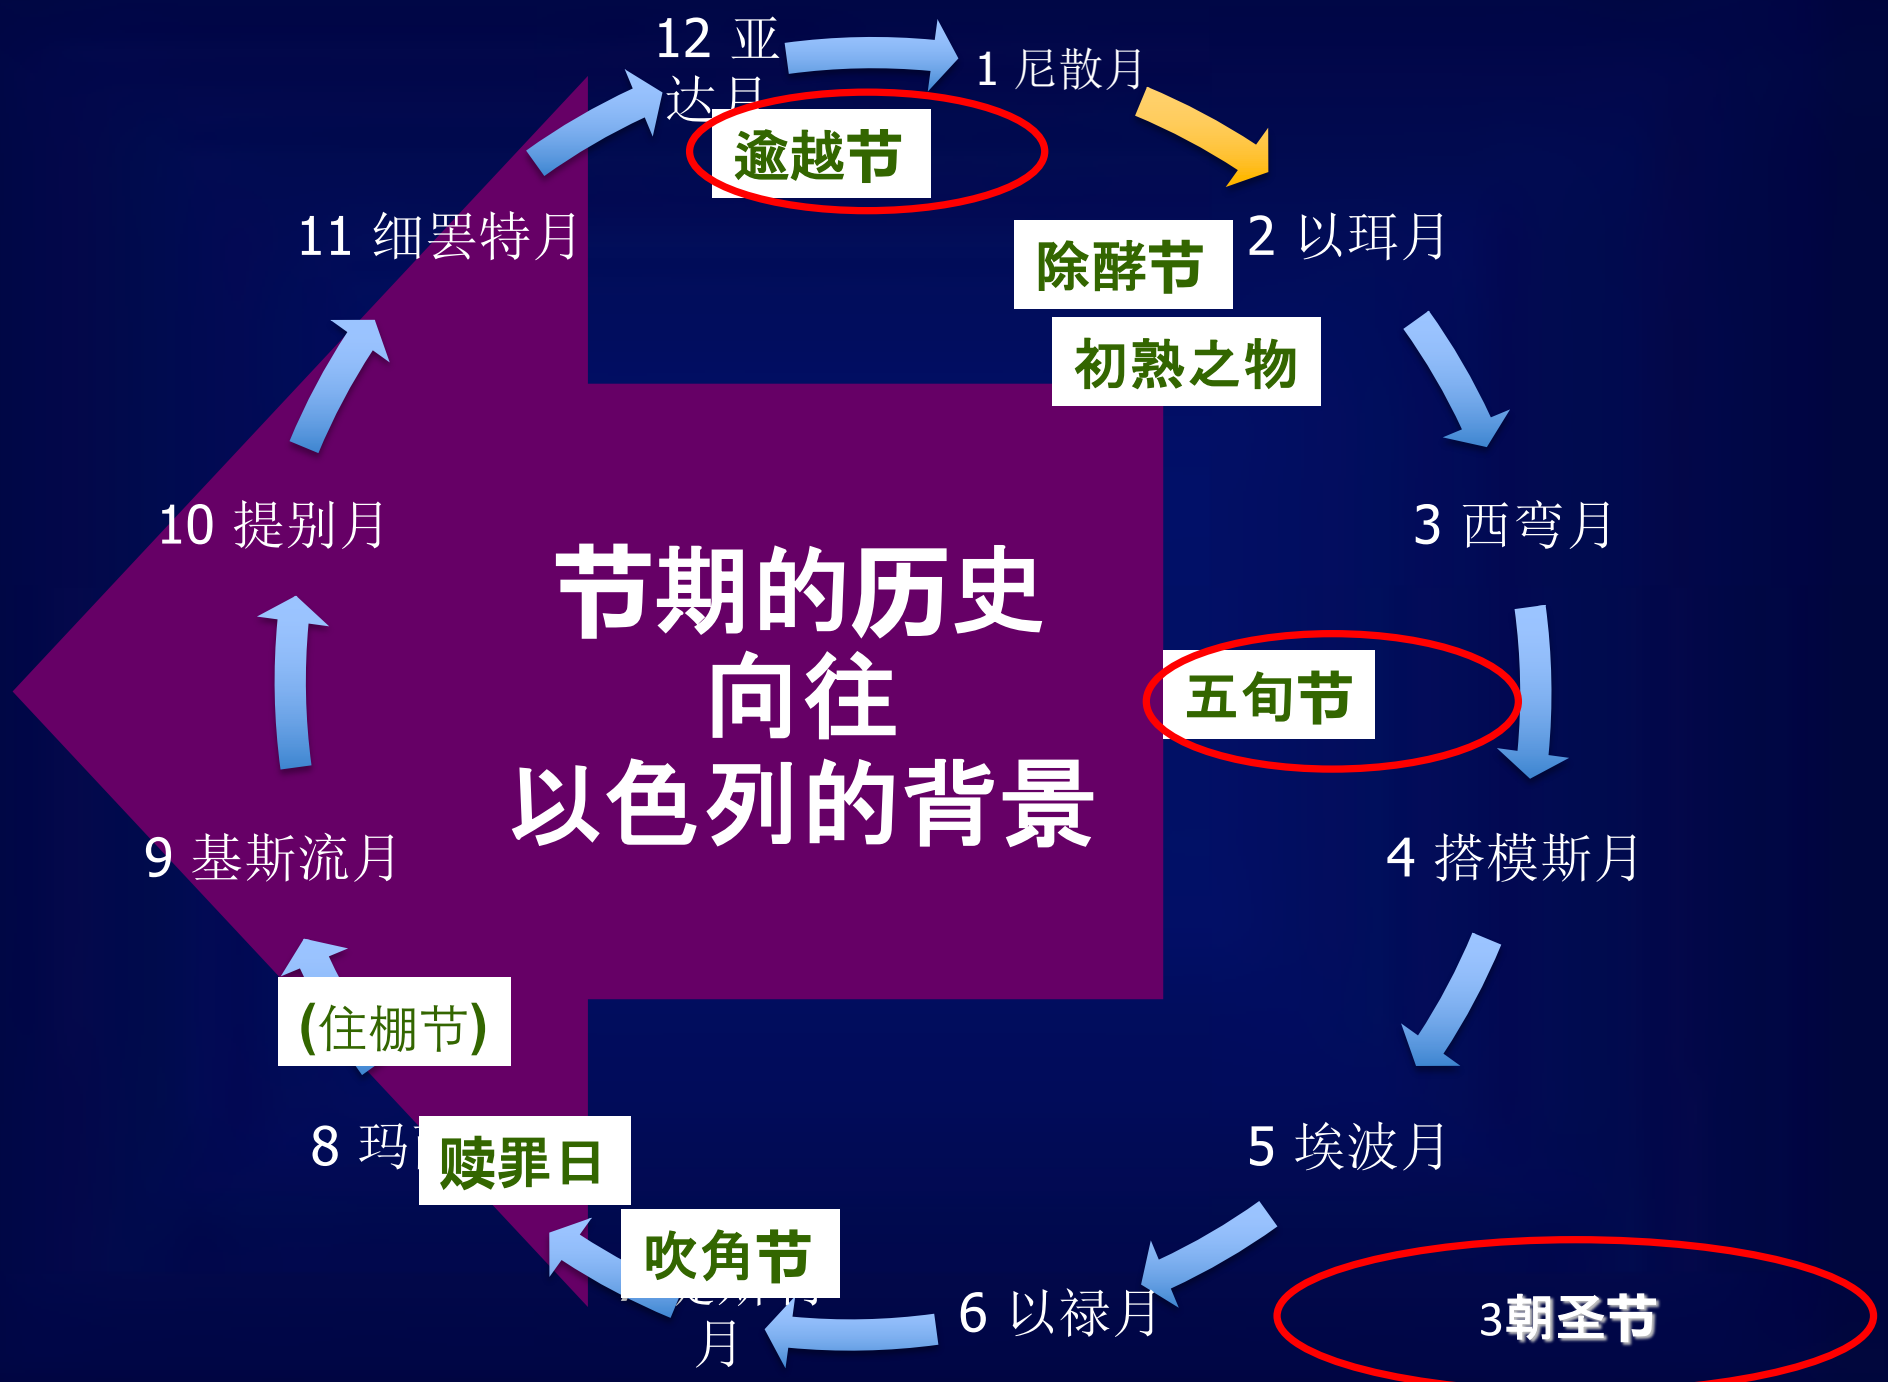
12 亚达月

逾越节

1 尼散月

11 细罢特月

除酵节

2 以珥月

初熟之物

10 提别月

节期的历史
向往
以色列的背景

3 西弯月

五旬节

9 基斯流月

4 搭模斯月

(住棚节)

8 玛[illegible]

赎罪日

5 埃波月

吹角节

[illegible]月

6 以禄月

3朝圣节